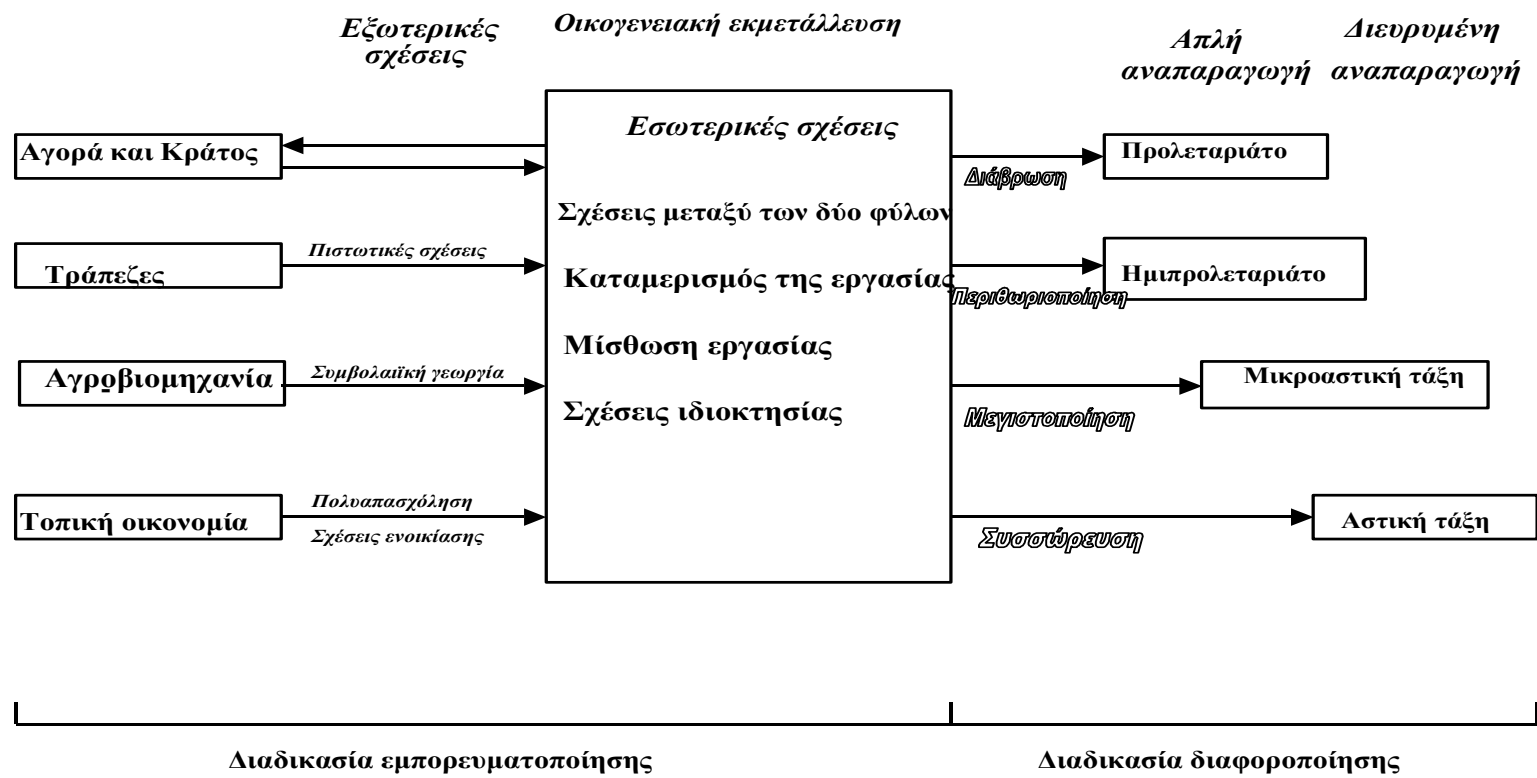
Εξωτερικές σχέσεις

Οικογενειακή εκμετάλλευση

Απλή αναπαραγωγή

Διευρυμένη αναπαραγωγή

Αγορά και Κράτος

Εσωτερικές σχέσεις

Σχέσεις μεταξύ των δύο φύλων

Καταμερισμός της εργασίας

Μίσθωση εργασίας

Σχέσεις ιδιοκτησίας

Διάβρωση

Προλεταριάτο

Πιστωτικές σχέσεις

Τράπεζες

Ημιπρολεταριάτο

Περιθωριοποίηση

Αγροβιομηχανία

Συμβολαιϊκή γεωργία

Μικροαστική τάξη

Μεγιστοποίηση

Πολυαπασχόληση

Τοπική οικονομία

Σχέσεις ενοικίασης

Αστική τάξη

Συσσώρευση

Διαδικασία εμπορευματοποίησης

Διαδικασία διαφοροποίησης